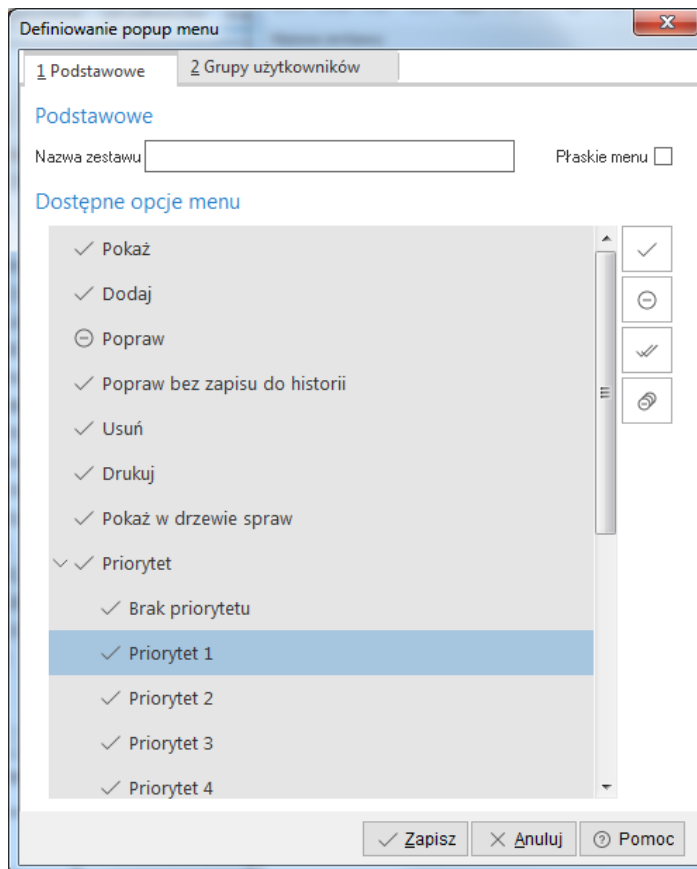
Definiowanie popup menu

1 Podstawowe | 2 Grupy użytkowników

Podstawowe

Nazwa zestawu

Płaskie menu

Dostępne opcje menu

Pokaż

Dodaj

Popraw

Popraw bez zapisu do historii

Usuń

Drukuj

Pokaż w drzewie spraw

Priorytet

Brak priorytetu

Priorytet 1

Priorytet 2

Priorytet 3

Priorytet 4

Zapisz

Anuluj

Pomoc